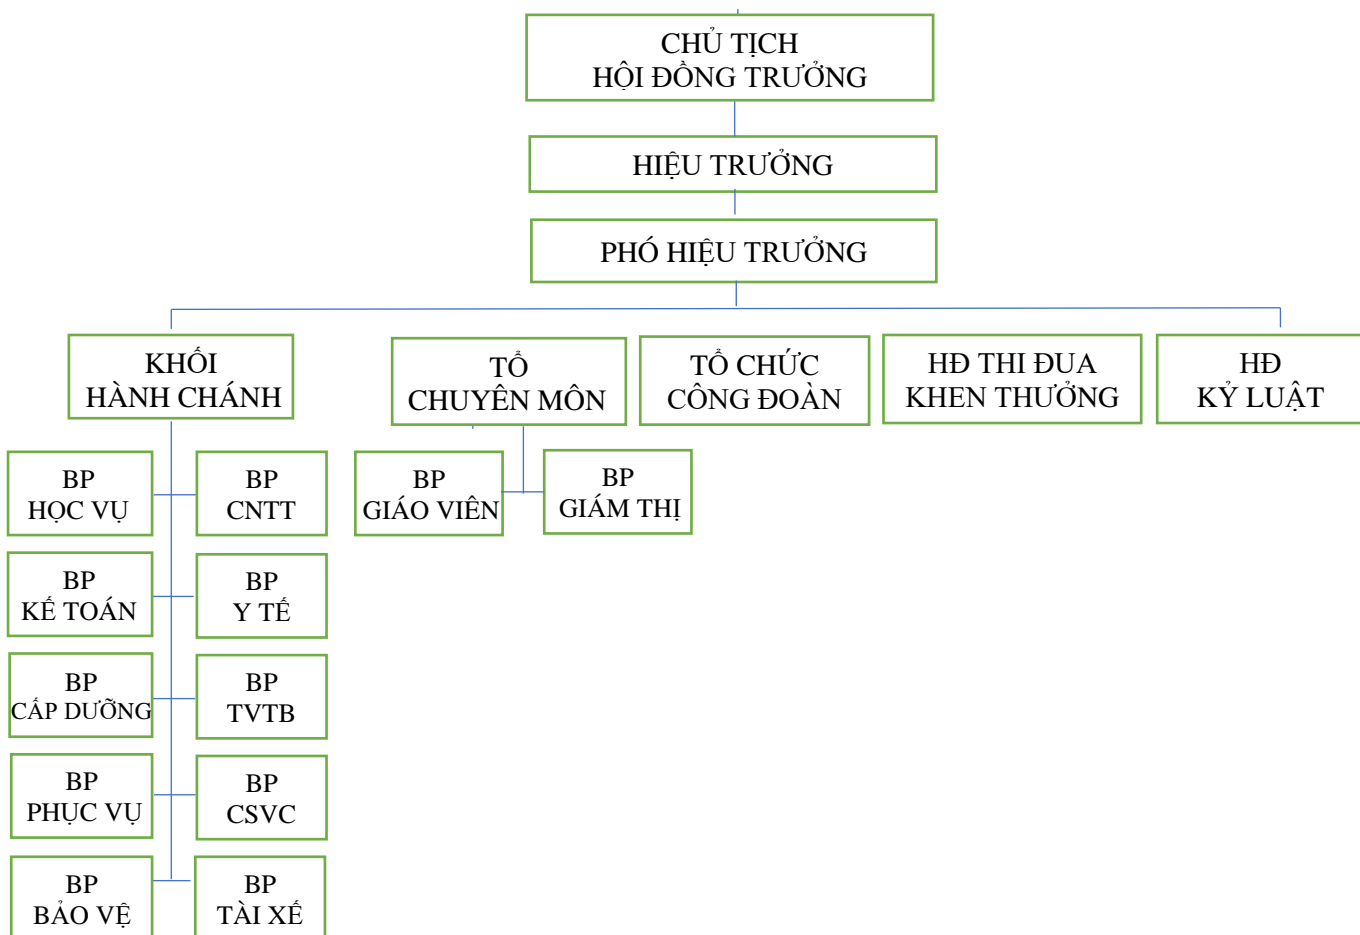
CHỦ TỊCH
HỘI ĐỒNG TRƯỞNG

HIỆU TRƯỞNG

PHÓ HIỆU TRƯỞNG

KHỐI
HÀNH CHÁNH

TỔ
CHUYÊN MÔN

TỔ CHỨC
CÔNG ĐOÀN

HĐ THI ĐUA
KHEN THƯỞNG

HĐ
KỶ LUẬT

BP
HỌC VỤ

BP
CNTT

BP
KẾ TOÁN

BP
Y TẾ

BP
CẤP DƯỠNG

BP
TVTB

BP
PHỤC VỤ

BP
CSVC

BP
BẢO VỆ

BP
TÀI XẾ

BP
GIÁO VIÊN

BP
GIÁM THỊ